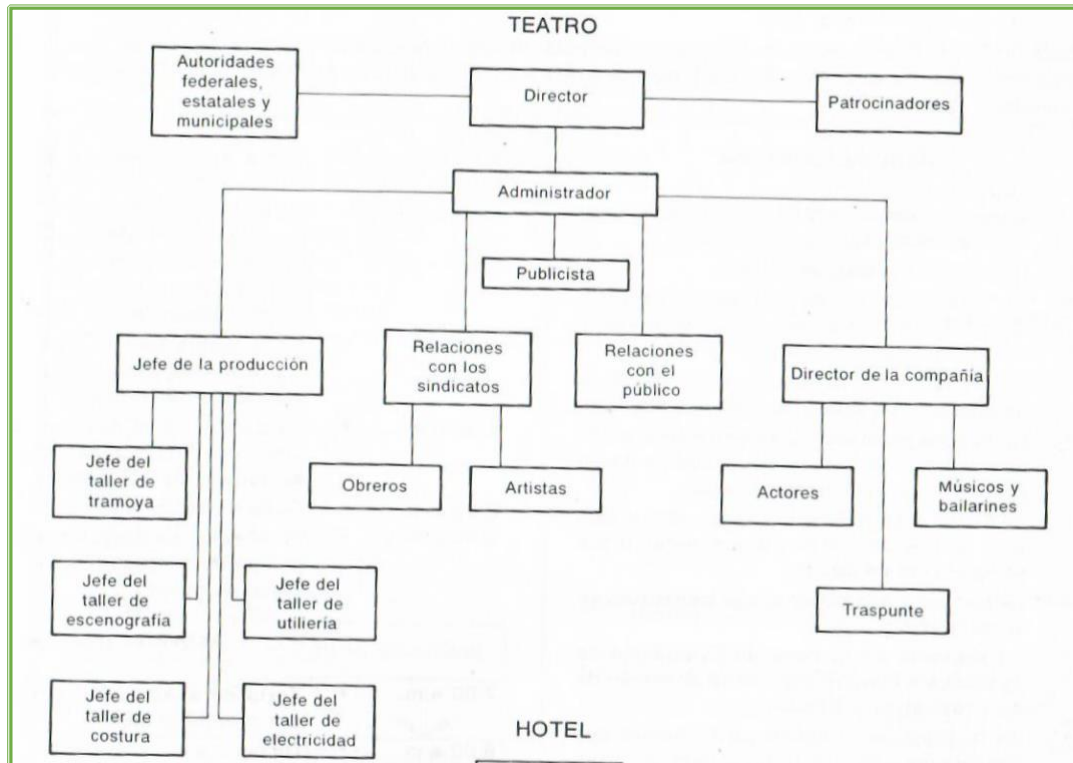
TEATRO

Autoridades federales, estatales y municipales

Director

Patrocinadores

Administrador

Publicista

Jefe de la producción

Relaciones con los sindicatos

Relaciones con el público

Director de la compañía

Jefe del taller de tramoya

Obreros

Artistas

Actores

Músicos y bailarines

Jefe del taller de escenografía

Jefe del taller de utilería

Traspunte

Jefe del taller de costura

Jefe del taller de electricidad

HOTEL